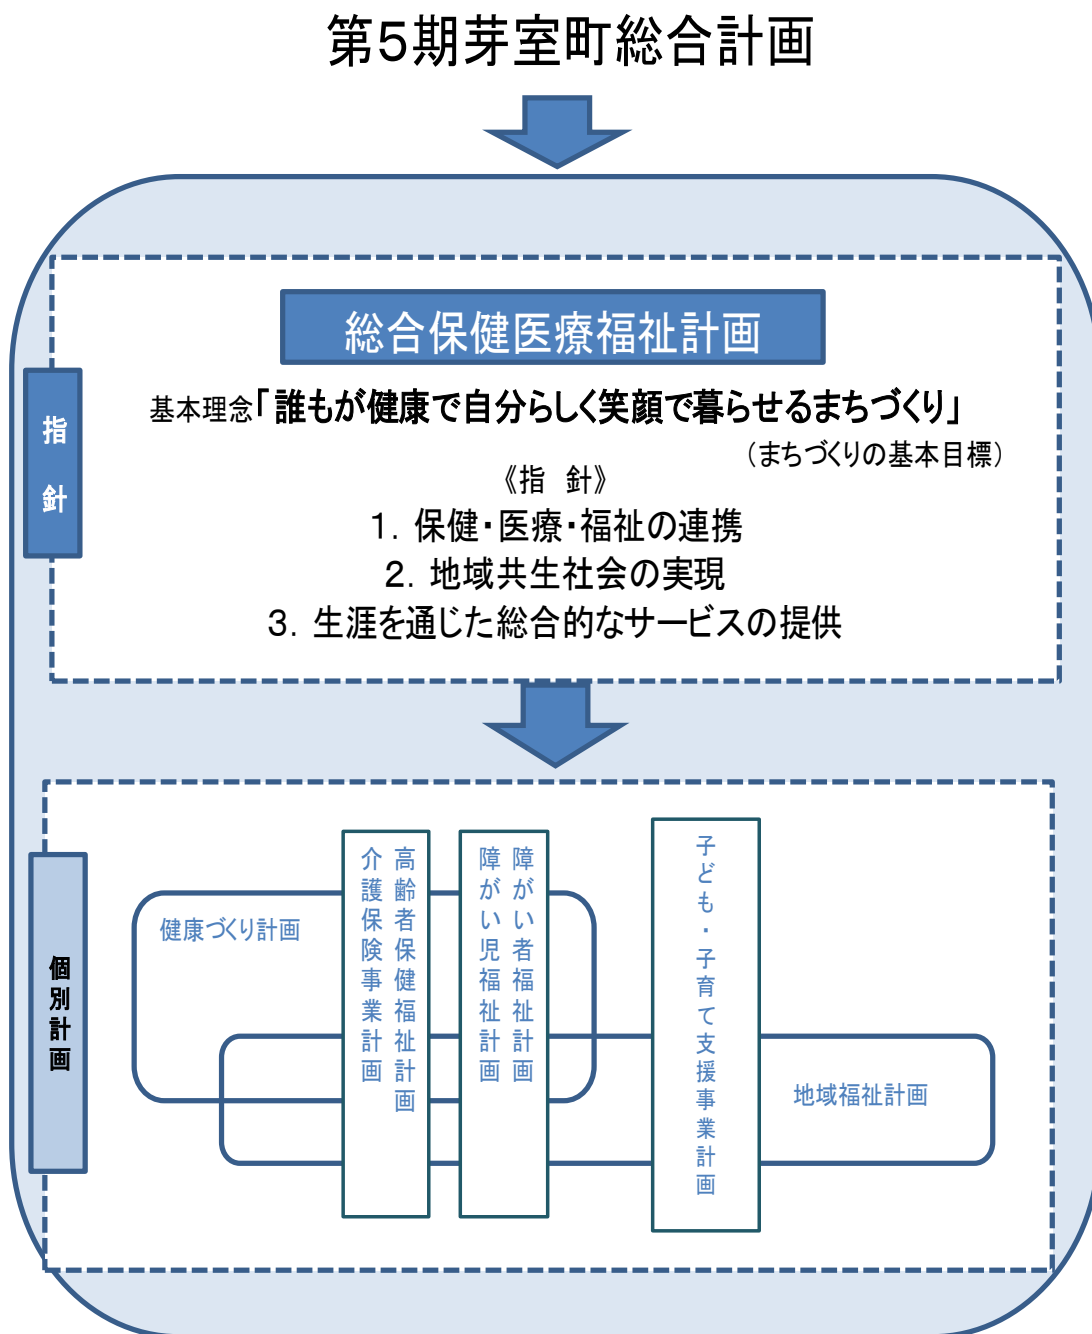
第5期芽室町総合計画

指針

総合保健医療福祉計画

基本理念「誰もが健康で自分らしく笑顔で暮らせるまちづくり」
（まちづくりの基本目標）

《指　針》
1. 保健・医療・福祉の連携
2. 地域共生社会の実現
3. 生涯を通じた総合的なサービスの提供

個別計画

健康づくり計画

高齢者保健福祉計画

介護保険事業計画

障がい者福祉計画

障がい児福祉計画

子ども・子育て支援事業計画

地域福祉計画